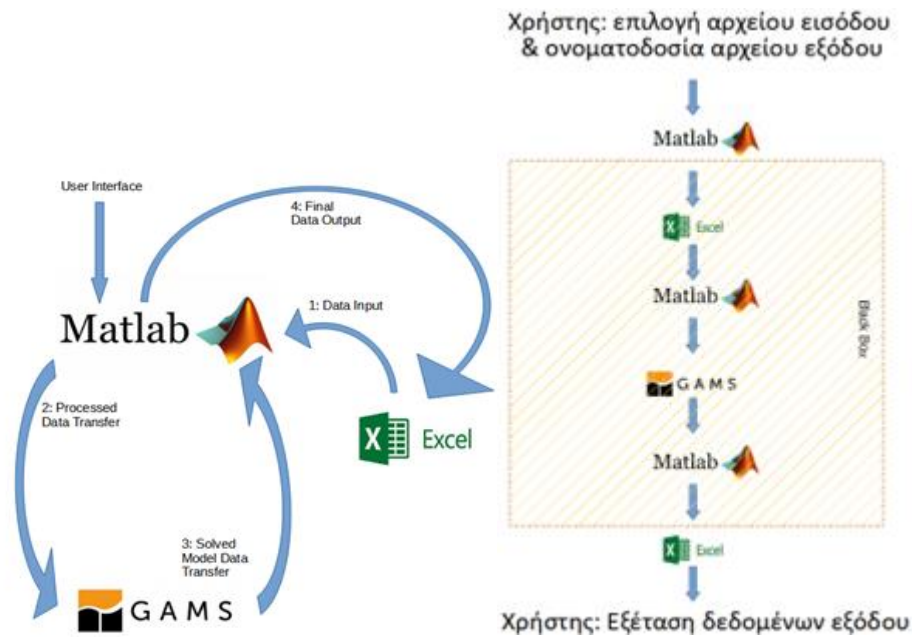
User Interface

4: Final Data Output

Matlab

1: Data Input

2: Processed Data Transfer

Excel

3: Solved Model Data Transfer

GAMS

Χρήστης: επιλογή αρχείου εισόδου & ονοματοδοσία αρχείου εξόδου

Matlab

Excel

Matlab

Black Box

GAMS

Matlab

Excel

Χρήστης: Εξέταση δεδομένων εξόδου